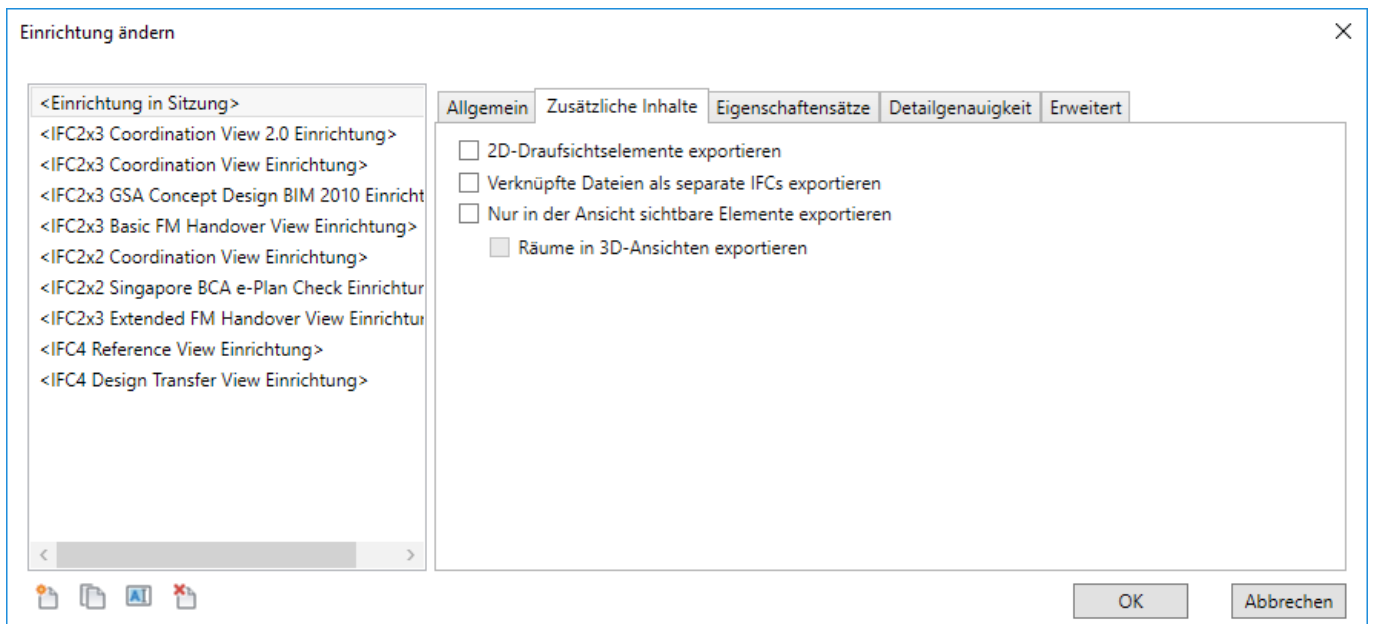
Einrichtung ändern

<Einrichtung in Sitzung>
<IFC2x3 Coordination View 2.0 Einrichtung>
<IFC2x3 Coordination View Einrichtung>
<IFC2x3 GSA Concept Design BIM 2010 Einricht
<IFC2x3 Basic FM Handover View Einrichtung>
<IFC2x2 Coordination View Einrichtung>
<IFC2x2 Singapore BCA e-Plan Check Einrichtur
<IFC2x3 Extended FM Handover View Einrichtur
<IFC4 Reference View Einrichtung>
<IFC4 Design Transfer View Einrichtung>

Allgemein | Zusätzliche Inhalte | Eigenschaftensätze | Detailgenauigkeit | Erweitert

2D-Draufsichtselemente exportieren
Verknüpfte Dateien als separate IFCs exportieren
Nur in der Ansicht sichtbare Elemente exportieren
Räume in 3D-Ansichten exportieren

OK
Abbrechen